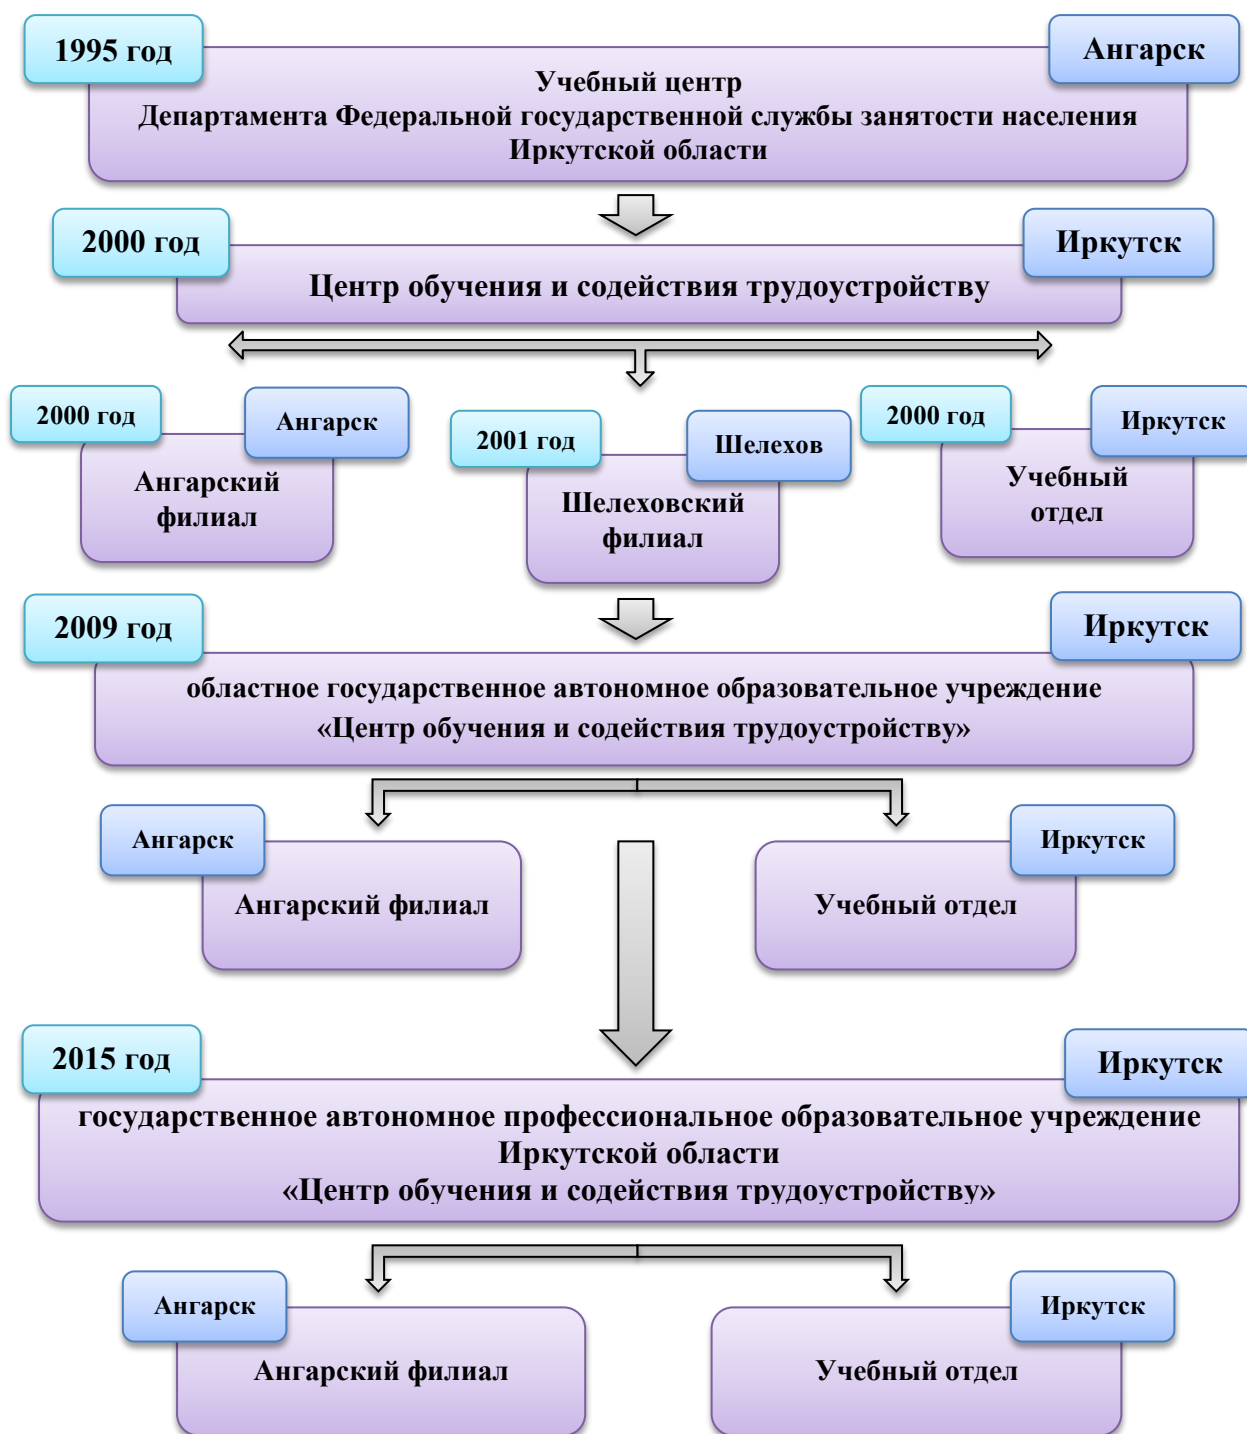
1995 год

Ангарск

Учебный центр
Департамента Федеральной государственной службы занятости населения
Иркутской области

2000 год

Иркутск

Центр обучения и содействия трудоустройству

2000 год

Ангарск

Ангарский филиал

2001 год

Шелехов

Шелеховский филиал

2000 год

Иркутск

Учебный отдел

2009 год

Иркутск

областное государственное автономное образовательное учреждение
«Центр обучения и содействия трудоустройству»

Ангарск

Ангарский филиал

Иркутск

Учебный отдел

2015 год

Иркутск

государственное автономное профессиональное образовательное учреждение
Иркутской области
«Центр обучения и содействия трудоустройству»

Ангарск

Ангарский филиал

Иркутск

Учебный отдел